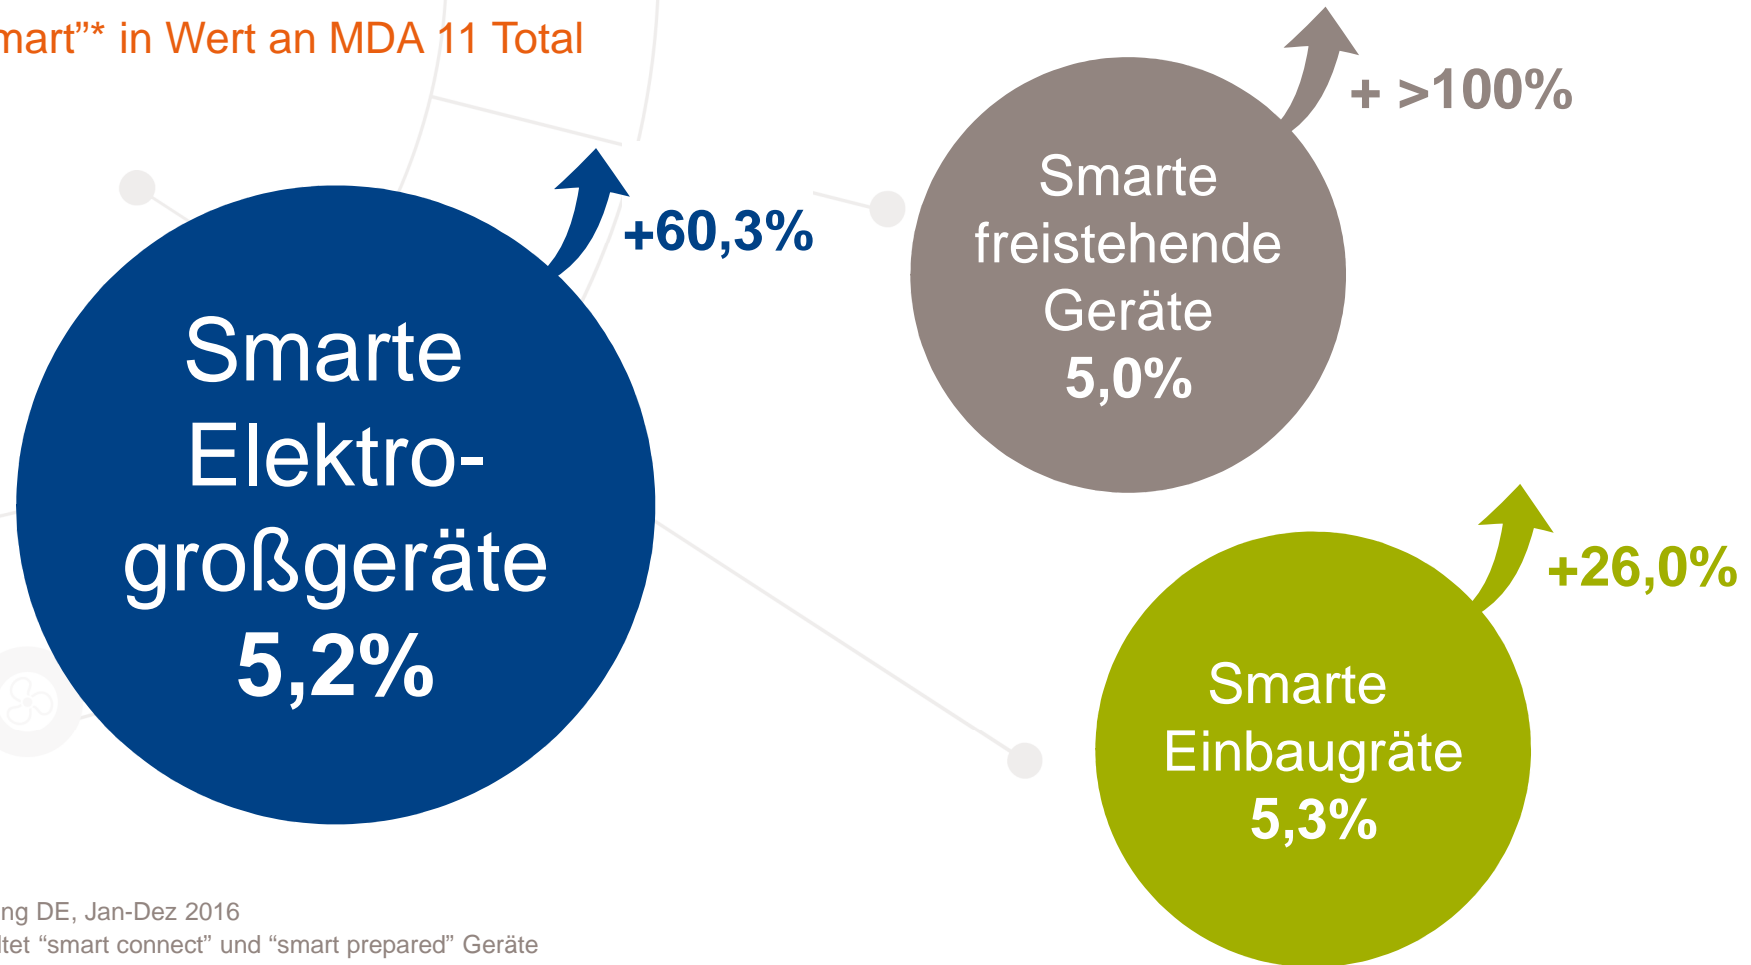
mart"* in Wert an MDA 11 Total

Smarte Elektrogroßgeräte 5,2%

+60,3%

Smarte freistehende Geräte 5,0%

+ >100%

Smarte Einbaugräte 5,3%

+26,0%

ng DE, Jan-Dez 2016
ltet "smart connect" und "smart prepared" Geräte